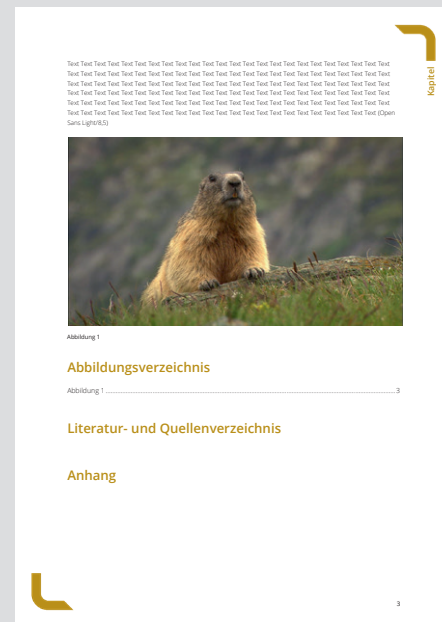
Kapitel

Text Text Text Text Text Text Text Text Text Text Text Text Text Text Text Text Text Text Text Text Text Text Text Text Text Text Text Text Text Text Text Text Text Text Text Text Text Text Text Text Text Text Text Text Text Text Text Text Text Text Text Text Text Text Text Text Text Text Text Text Text Text Text Text Text Text Text Text Text Text Text Text Text Text Text Text Text Text Text Text Text Text Text Text Text Text Text Text Text Text Text Text Text Text Text Text Text Text Text Text Text Text Text Text Text Text Text Text Text Text Text Text Text Text Text Text Text Text Text Text Text Text Text Text Text Text Text Text Text Text Text Text Text Text Text Text Text Text Text Text Text Text Text Text Text Text Text Text Text Text Text Text Text Text Text (Open Sans Light/8,5)

Abbildung 1

Abbildungsverzeichnis

Abbildung 1 ........................................................................................................................3

Literatur- und Quellenverzeichnis

Anhang

3